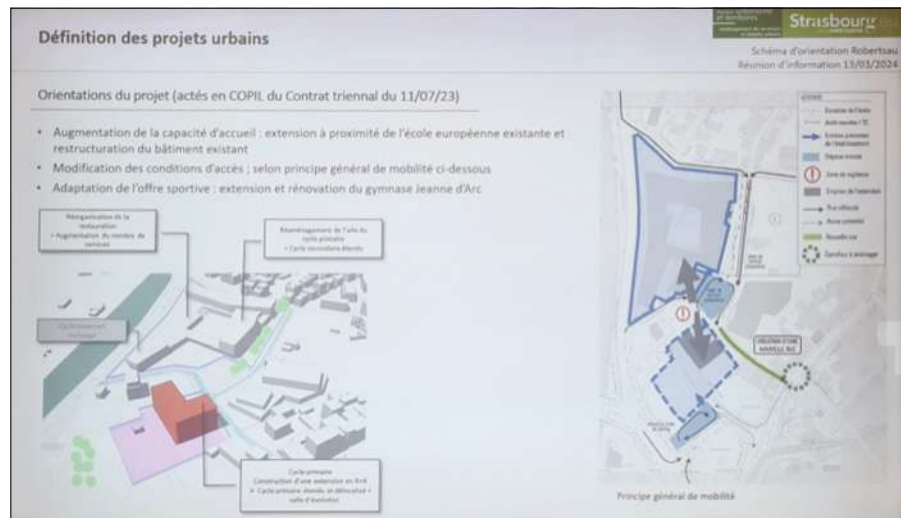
Définition des projets urbains

Strasbourg

Schéma d'orientation Robertsau
Réunion d'information 13/03/2024

Orientations du projet (actés en COPIL du Contrat triennal du 11/07/23)

• Augmentation de la capacité d'accueil : extension à proximité de l'école européenne existante et restructuration du bâtiment existant
• Modification des conditions d'accès ; selon principe général de mobilité ci-dessous
• Adaptation de l'offre sportive : extension et rénovation du gymnase Jeanne d'Arc

Réorganisation de la restauration
• Augmentation du nombre de services

Réaménagement de l'aile du cycle primaire
• Cycle secondaire étendu

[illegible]

Cycle primaire
Construction d'une extension en R+4
• Cycle primaire étendu et délocalisé
• salle d'évolution

LÉGENDE

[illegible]

Principe général de mobilité